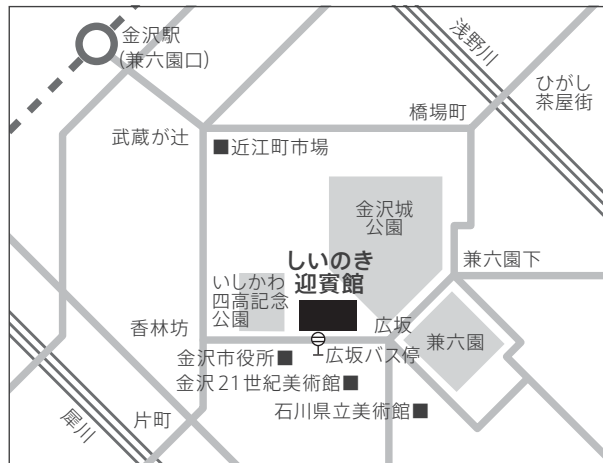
金沢駅
(兼六園口)

浅野川

ひがし
茶屋街

橋場町

武蔵が辻

■近江町市場

金沢城
公園

しいのき
迎賓館

兼六園下

いしかわ
四高記念
公園

香林坊

広坂

兼六園

金沢市役所■

広坂バス停

金沢21世紀美術館■

石川県立美術館■

犀川

片町